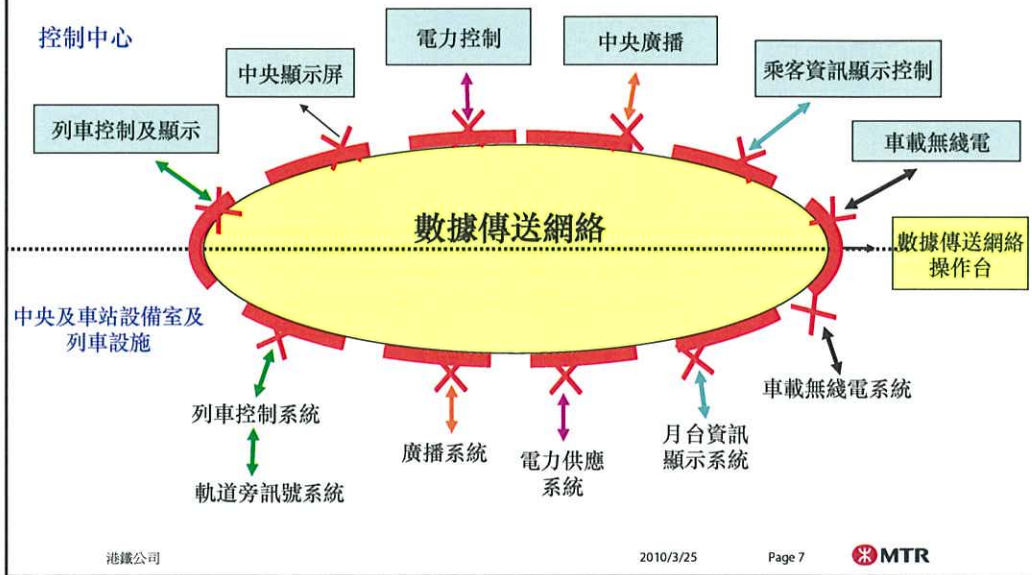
控制中心

中央顯示屏

電力控制

中央廣播

乘客資訊顯示控制

列車控制及顯示

車載無線電

數據傳送網絡

數據傳送網絡操作台

中央及車站設備室及列車設施

列車控制系統

軌道旁訊號系統

廣播系統

電力供應系統

月台資訊顯示系統

車載無線電系統

港鐵公司

2010/3/25

Page 7

MTR